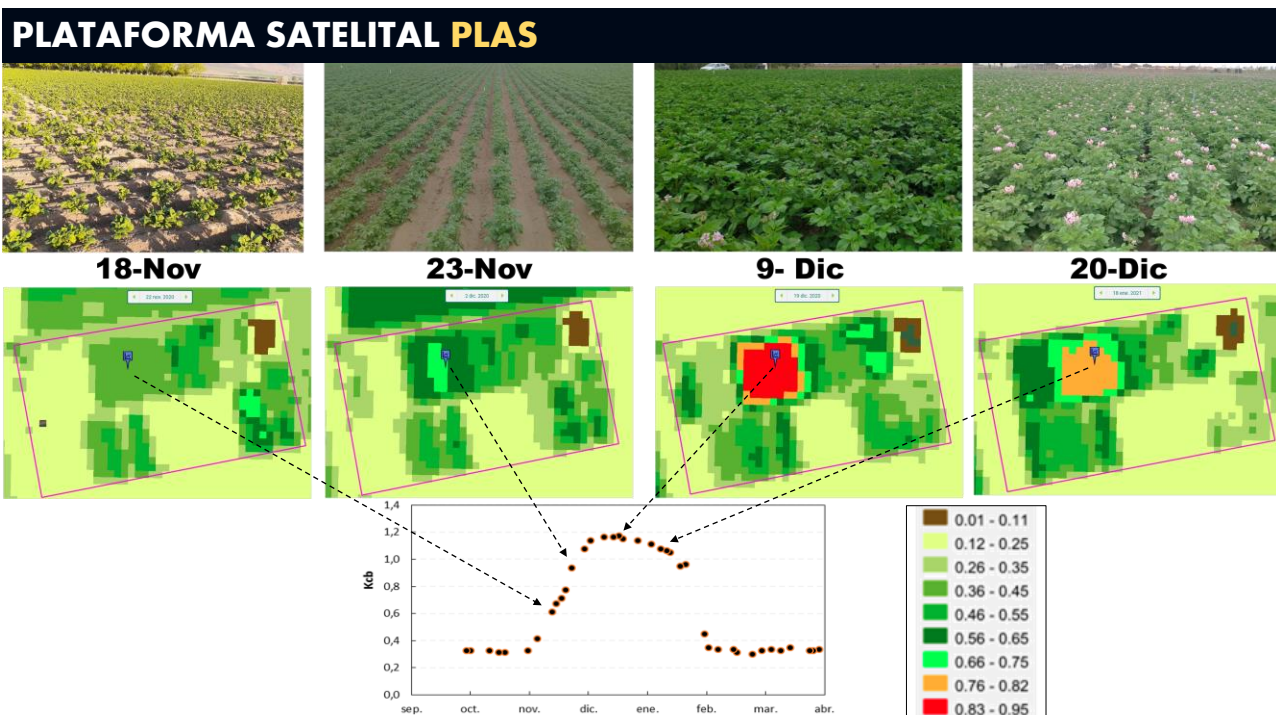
PLATAFORMA SATELITAL PLAS

18-Nov

23-Nov

9- Dic

20-Dic

22 nov. 2020

2 dic. 2020

19 dic. 2020

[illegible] 2021

Kcb

1,4
1,2
1,0
0,8
0,6
0,4
0,2
0,0

sep. oct. nov. dic. ene. feb. mar. abr.

0.01 - 0.11
0.12 - 0.25
0.26 - 0.35
0.36 - 0.45
0.46 - 0.55
0.56 - 0.65
0.66 - 0.75
0.76 - 0.82
0.83 - 0.95